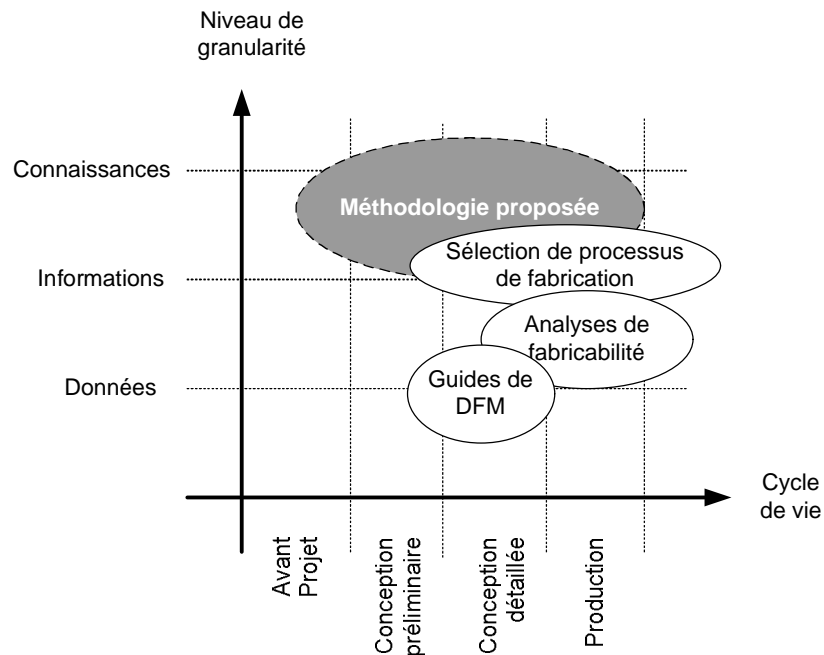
Niveau de granularité

Connaissances

Informations

Données

Méthodologie proposée

Sélection de processus de fabrication

Analyses de fabricabilité

Guides de DFM

Cycle de vie

Avant Projet

Conception préliminaire

Conception détaillée

Production